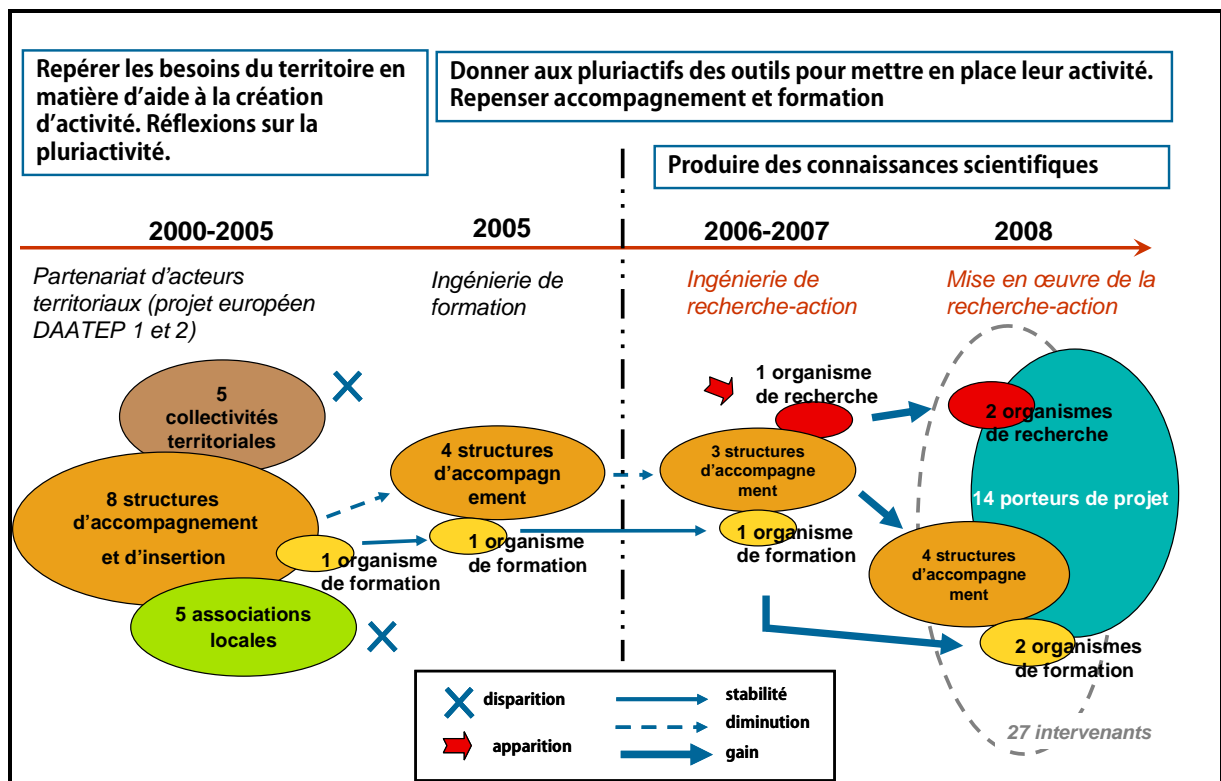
Repérer les besoins du territoire en matière d'aide à la création d'activité. Réflexions sur la pluriactivité.

Donner aux pluriactifs des outils pour mettre en place leur activité. Repenser accompagnement et formation

Produire des connaissances scientifiques

2000-2005

2005

2006-2007

2008

Partenariat d'acteurs territoriaux (projet européen DAATEP 1 et 2)

Ingénierie de formation

Ingénierie de recherche-action

Mise en œuvre de la recherche-action

5 collectivités territoriales

8 structures d'accompagnement et d'insertion

1 organisme de formation

5 associations locales

4 structures d'accompagnement

1 organisme de formation

1 organisme de recherche

3 structures d'accompagnement

1 organisme de formation

2 organismes de recherche

14 porteurs de projet

4 structures d'accompagnement

2 organismes de formation

27 intervenants

disparition

apparition

stabilité

diminution

gain